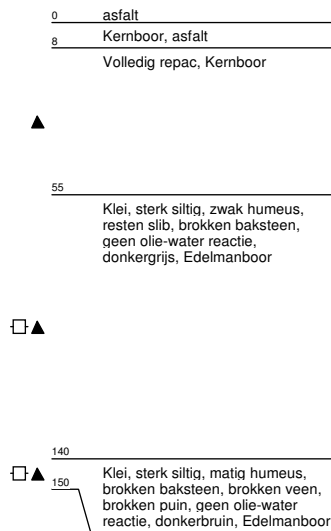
0 asfalt

8 Kernboor, asfalt

Volledig repac, Kernboor

55

Klei, sterk siltig, zwak humeus, resten slib, brokken baksteen, geen olie-water reactie, donkergrijs, Edelmanboor

140

150

Klei, sterk siltig, matig humeus, brokken baksteen, brokken veen, brokken puin, geen olie-water reactie, donkerbruin, Edelmanboor